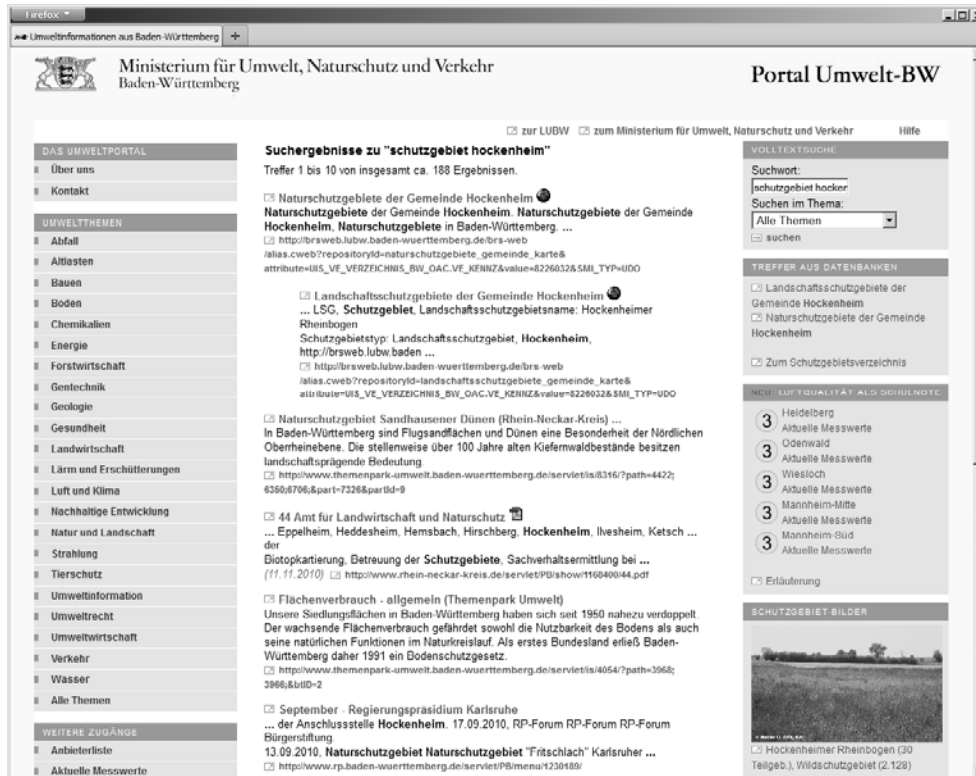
Firefox

Umweltinformationen aus Baden-Württemberg +

Ministerium für Umwelt, Naturschutz und Verkehr
Baden-Württemberg

Portal Umwelt-BW

zur LUBW zum Ministerium für Umwelt, Naturschutz und Verkehr Hilfe

DAS UMWELTPORTAL
Über uns
Kontakt

UMWELTTHEMEN
Abfall
Altlasten
Bauen
Boden
Chemikalien
Energie
Forstwirtschaft
Gentechnik
Geologie
Gesundheit
Landwirtschaft
Lärm und Erschütterungen
Luft und Klima
Nachhaltige Entwicklung
Natur und Landschaft
Strahlung
Tierschutz
Umweltinformation
Umweltrecht
Umweltwirtschaft
Verkehr
Wasser
Alle Themen

WEITERE ZUGÄNGE
Anbieterliste
Aktuelle Messwerte

Suchergebnisse zu "schutzgebiet hockenheim"

Treffer 1 bis 10 von insgesamt ca. 188 Ergebnissen.

Naturschutzgebiete der Gemeinde Hockenheim
Naturschutzgebiete der Gemeinde Hockenheim. Naturschutzgebiete der Gemeinde Hockenheim, Naturschutzgebiete in Baden-Württemberg. ...
http://brsweb.lubw.baden-wuerttemberg.de/brs-web/alias.cweb?repositoryId=naturschutzgebiete_gemeinde_karte&attribute=UIS_VE_VERZEICHNIS_BW_OAC.VE_KENNZ&value=8226032&SMI_TYP=UDO

Landschaftsschutzgebiete der Gemeinde Hockenheim
... LSG, Schutzgebiet, Landschaftsschutzgebietsname: Hockenheimer Rheinbogen
Schutzgebietstyp: Landschaftsschutzgebiet, Hockenheim, http://brsweb.lubw.baden ...
http://brsweb.lubw.baden-wuerttemberg.de/brs-web/alias.cweb?repositoryId=landschaftsschutzgebiete_gemeinde_karte&attribute=UIS_VE_VERZEICHNIS_BW_OAC.VE_KENNZ&value=8226032&SMI_TYP=UDO

Naturschutzgebiet Sandhausener Dünen (Rhein-Neckar-Kreis) ...
In Baden-Württemberg sind Flugsandflächen und Dünen eine Besonderheit der Nördlichen Oberrheinebene. Die stellenweise über 100 Jahre alten Kiefernwaldbestände besitzen landschaftsprägende Bedeutung.
http://www.themenpark-umwelt.baden-wuerttemberg.de/servlet/is/8316/?path=4422;6350;6706;&part=7326&partId=9

44 Amt für Landwirtschaft und Naturschutz
... Eppelheim, Heddesheim, Hemsbach, Hirschberg, Hockenheim, Ilvesheim, Ketsch ... der
Biotopkartierung, Betreuung der Schutzgebiete, Sachverhaltsermittlung bei ...
(11.11.2010) http://www.rhein-neckar-kreis.de/servlet/PB/show/1168400/44.pdf

Flächenverbrauch - allgemein (Themenpark Umwelt)
Unsere Siedlungsflächen in Baden-Württemberg haben sich seit 1950 nahezu verdoppelt. Der wachsende Flächenverbrauch gefährdet sowohl die Nutzbarkeit des Bodens als auch seine natürlichen Funktionen im Naturkreislauf. Als erstes Bundesland erließ Baden-Württemberg daher 1991 ein Bodenschutzgesetz.
http://www.themenpark-umwelt.baden-wuerttemberg.de/servlet/is/4054/?path=3968;3966;&btID=2

September - Regierungspräsidium Karlsruhe
... der Anschlussstelle Hockenheim. 17.09.2010, RP-Forum RP-Forum RP-Forum Bürgerstiftung.
13.09.2010, Naturschutzgebiet Naturschutzgebiet "Fritschlach" Karlsruher ...
http://www.rp.baden-wuerttemberg.de/servlet/PB/menu/1230189/

VOLLTEXTSUCHE
Suchwort:
schutzgebiet hocker
Suchen im Thema:
Alle Themen
suchen

TREFFER AUS DATENBANKEN
Landschaftsschutzgebiete der Gemeinde Hockenheim
Naturschutzgebiete der Gemeinde Hockenheim
Zum Schutzgebietsverzeichnis

NEU: LUFTQUALITÄT ALS SCHULNOTE
3 Heidelberg Aktuelle Messwerte
3 Odenwald Aktuelle Messwerte
3 Wiesloch Aktuelle Messwerte
3 Mannheim-Mitte Aktuelle Messwerte
3 Mannheim-Süd Aktuelle Messwerte
Erläuterung

SCHUTZGEBIET BILDER
Hockenheimer Rheinbogen (30 Teilgeb.), Wildschutzgebiet (2.128)